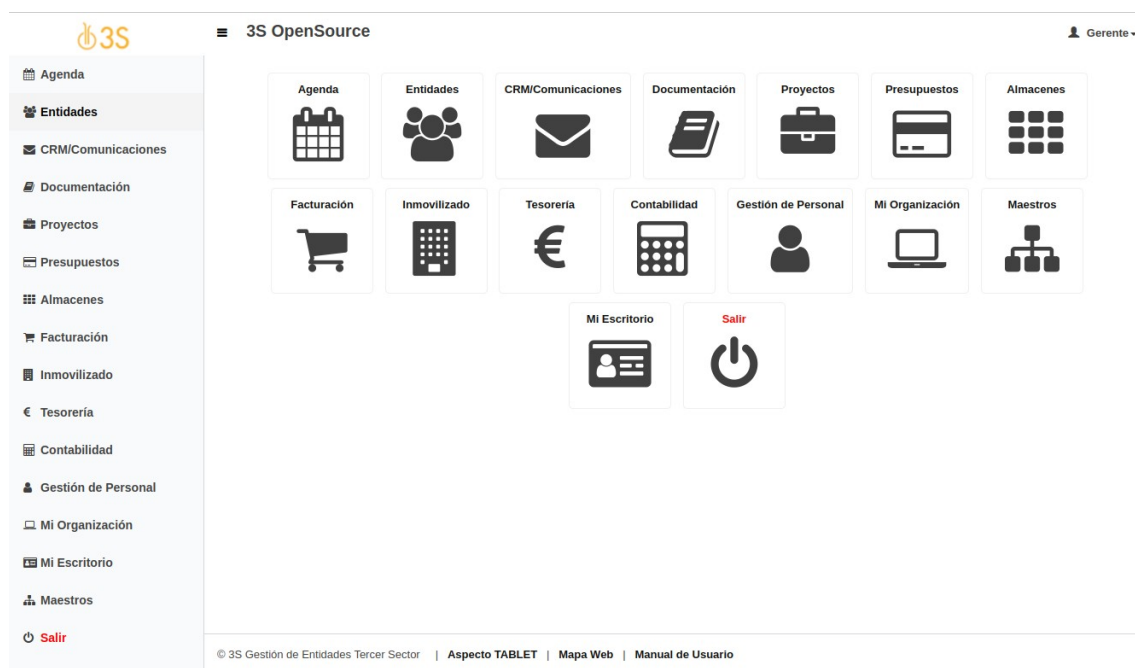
3S

3S OpenSource

Gerente

Agenda
Entidades
CRM/Comunicaciones
Documentación
Proyectos
Presupuestos
Almacenes
Facturación
Inmovilizado
€ Tesorería
Contabilidad
Gestión de Personal
Mi Organización
Mi Escritorio
Maestros
Salir

Agenda
Entidades
CRM/Comunicaciones
Documentación
Proyectos
Presupuestos
Almacenes

Facturación
Inmovilizado
Tesorería
€
Contabilidad
Gestión de Personal
Mi Organización
Maestros

Mi Escritorio
Salir

© 3S Gestión de Entidades Tercer Sector | Aspecto TABLET | Mapa Web | Manual de Usuario